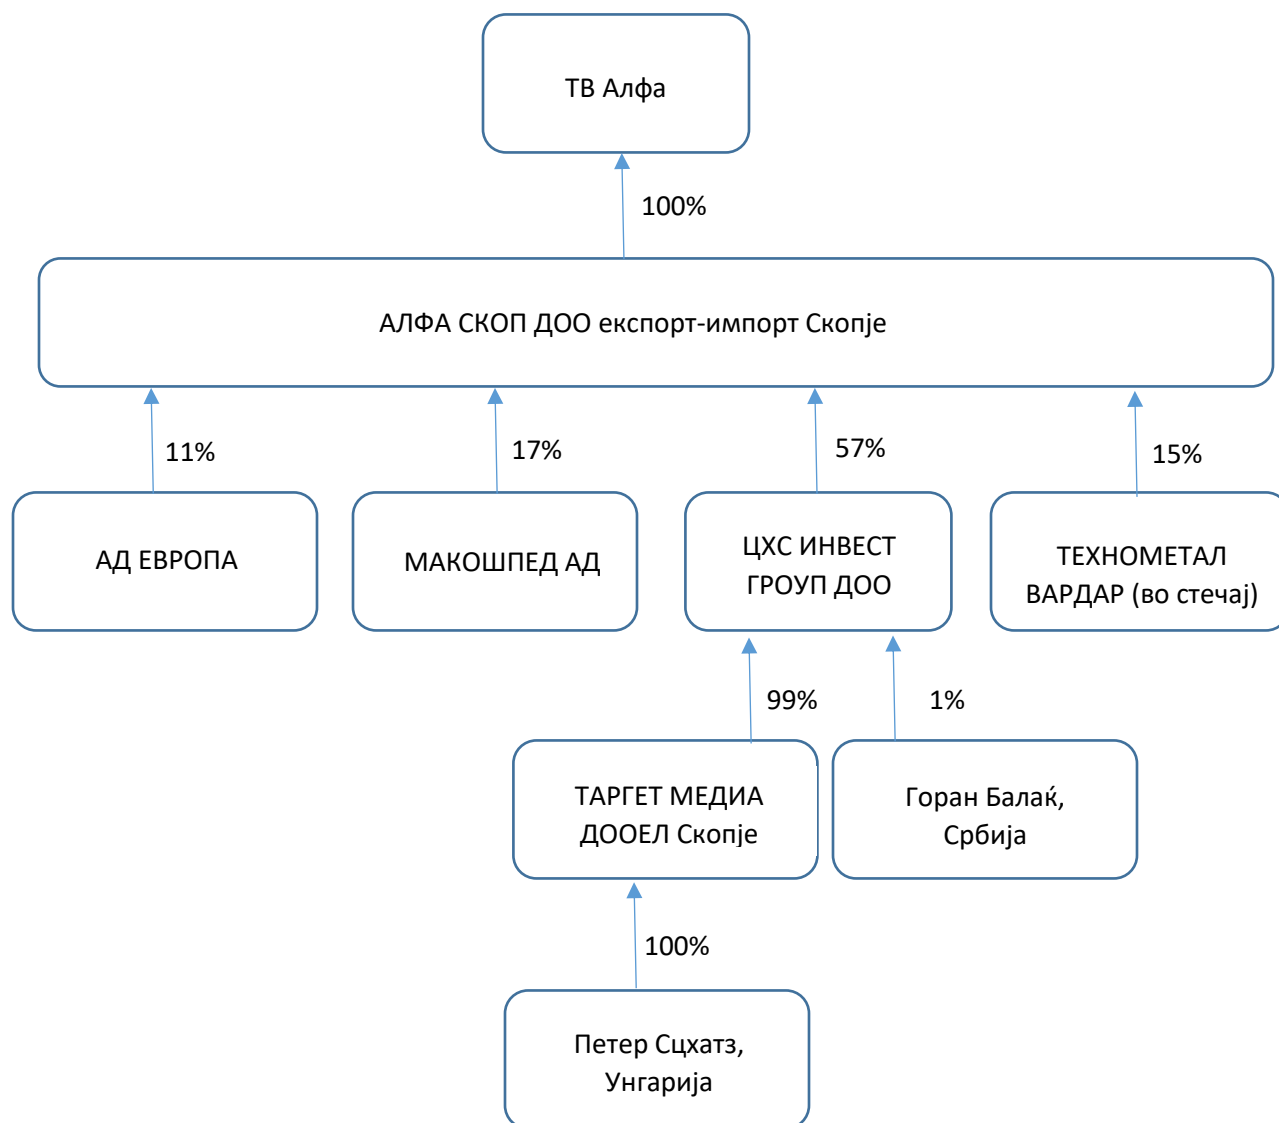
ТВ Алфа

100%

АЛФА СКОП ДОО експорт-импорт Скопје

11%

17%

57%

15%

АД ЕВРОПА

МАКОШПЕД АД

ЦХС ИНВЕСТ ГРОУП ДОО

ТЕХНОМЕТАЛ ВАРДАР (во стечај)

99%

1%

ТАРГЕТ МЕДИА ДООЕЛ Скопје

Горан Балаќ, Србија

100%

Петер Сцхатз, Унгарија